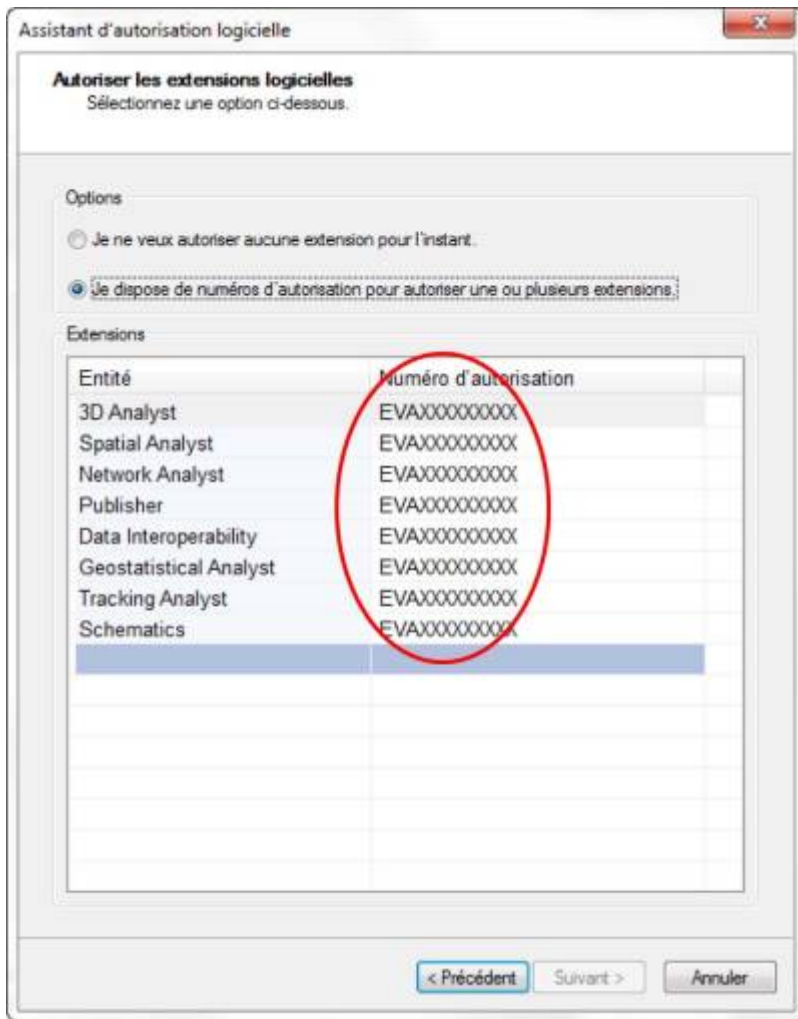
Assistant d'autorisation logicielle

Autoriser les extensions logicielles
Sélectionnez une option ci-dessous.

Options

Je ne veux autoriser aucune extension pour l'instant.

Je dispose de numéros d'autorisation pour autoriser une ou plusieurs extensions.

Extensions

| Entité | Numéro d'autorisation |
|---|---|
| 3D Analyst | EVAXXXXXXXXX |
| Spatial Analyst | EVAXXXXXXXXX |
| Network Analyst | EVAXXXXXXXXX |
| Publisher | EVAXXXXXXXXX |
| Data Interoperability | EVAXXXXXXXXX |
| Geostatistical Analyst | EVAXXXXXXXXX |
| Tracking Analyst | EVAXXXXXXXXX |
| Schematics | EVAXXXXXXXXX |

< Précédent  Suivant >  Annuler